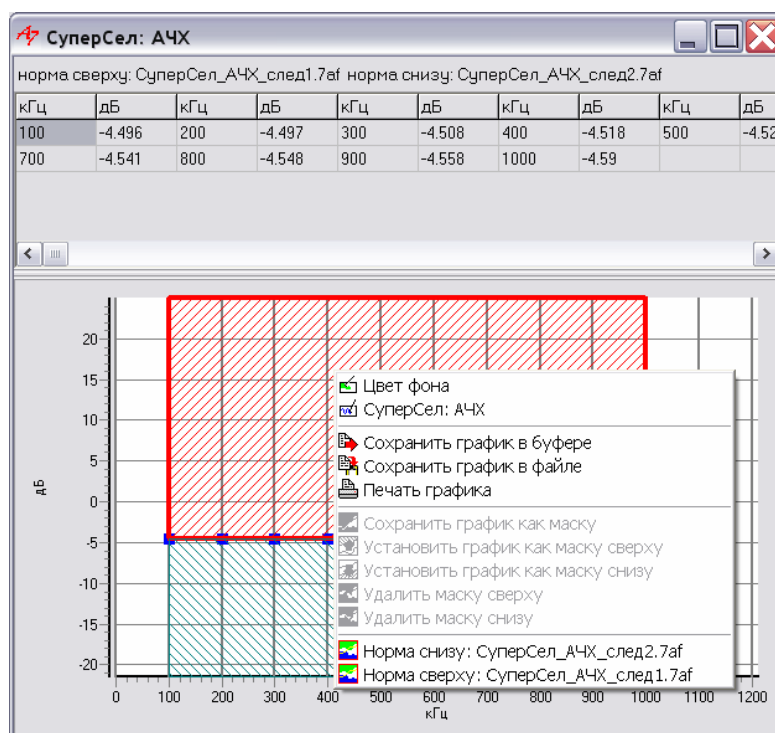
СуперСел: АЧХ

норма сверху: СуперСел_АЧХ_след1.7af норма снизу: СуперСел_АЧХ_след2.7af

| кГц | дБ | кГц | дБ | кГц | дБ | кГц | дБ | кГц | дБ |
|---|---|---|---|---|---|---|---|---|---|
| 100 | -4.496 | 200 | -4.497 | 300 | -4.508 | 400 | -4.518 | 500 | -4.52 |
| 700 | -4.541 | 800 | -4.548 | 900 | -4.558 | 1000 | -4.59 | | |

20
15
10
5
0
-5
-10
-15
-20
дБ

0 100 200 300 400 500 600 700 800 900 1000 1100 1200
кГц

Цвет фона
СуперСел: АЧХ
Сохранить график в буфере
Сохранить график в файле
Печать графика
Сохранить график как маску
Установить график как маску сверху
Установить график как маску снизу
Удалить маску сверху
Удалить маску снизу
Норма снизу: СуперСел_АЧХ_след2.7af
Норма сверху: СуперСел_АЧХ_след1.7af